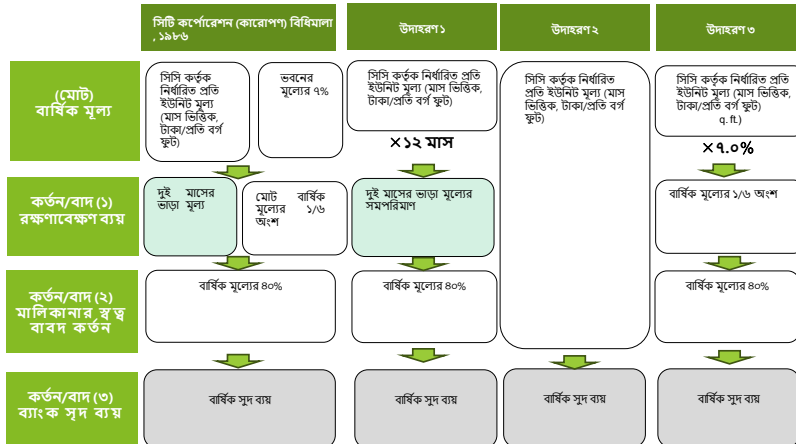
সিটি কর্পোরেশন (কারোপণ) বিধিমালা, ১৯৮৬

উদাহরণ১

উদাহরণ২

উদাহরণ৩

(মোট) বার্ষিক মূল্য

সিসি কর্তৃক নির্ধারিত প্রতি ইউনিট মূল্য (মাস ভিত্তিক, টাকা/প্রতি বর্গ ফুট)

ভবনের মূল্যের ৭%

সিসি কর্তৃক নির্ধারিত প্রতি ইউনিট মূল্য (মাস ভিত্তিক, টাকা/প্রতি বর্গ ফুট)

×১২ মাস

সিসি কর্তৃক নির্ধারিত প্রতি ইউনিট মূল্য (মাস ভিত্তিক, টাকা/প্রতি বর্গ ফুট)

সিসি কর্তৃক নির্ধারিত প্রতি ইউনিট মূল্য (মাস ভিত্তিক, টাকা/প্রতি বর্গ ফুট) q. ft.)

×৭.০%

কর্তন/বাদ (১) রক্ষণাবেক্ষণ ব্যয়

দুই মাসের ভাড়া মূল্য

মোট বার্ষিক মূল্যের ১/৬ অংশ

দুই মাসের ভাড়া মূল্যের সমপরিমাণ

বার্ষিক মূল্যের ১/৬ অংশ

কর্তন/বাদ (২) মালিকানার স্বত্ব বাবদ কর্তন

বার্ষিক মূল্যের ৪০%

বার্ষিক মূল্যের ৪০%

বার্ষিক মূল্যের ৪০%

কর্তন/বাদ (৩) ব্যাংক সুদ ব্যয়

বার্ষিক সুদ ব্যয়

বার্ষিক সুদ ব্যয়

বার্ষিক সুদ ব্যয়

বার্ষিক সুদ ব্যয়